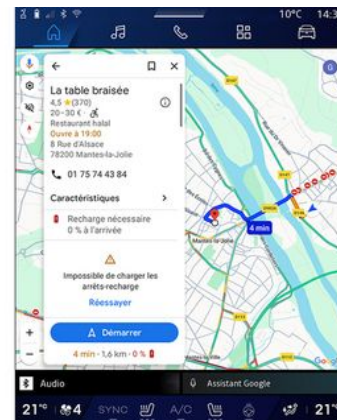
10°C 14:3

La table braisée
4,5 ★(370)
20–30 €
Restaurant halal
Ouvre à 19:00
8 Rue d'Alsace
78200 Mantes-la-Jolie

01 75 74 43 84

Caractéristiques

Recharge nécessaire
0 % à l'arrivée

Impossible de charger les arrêts-recharge
Réessayer

Démarrer
4 min · 1,6 km · 0 %

4 min
Mantes-la-Jolie

Audio
Assistant Google

21° 4 SYNC A/C 21